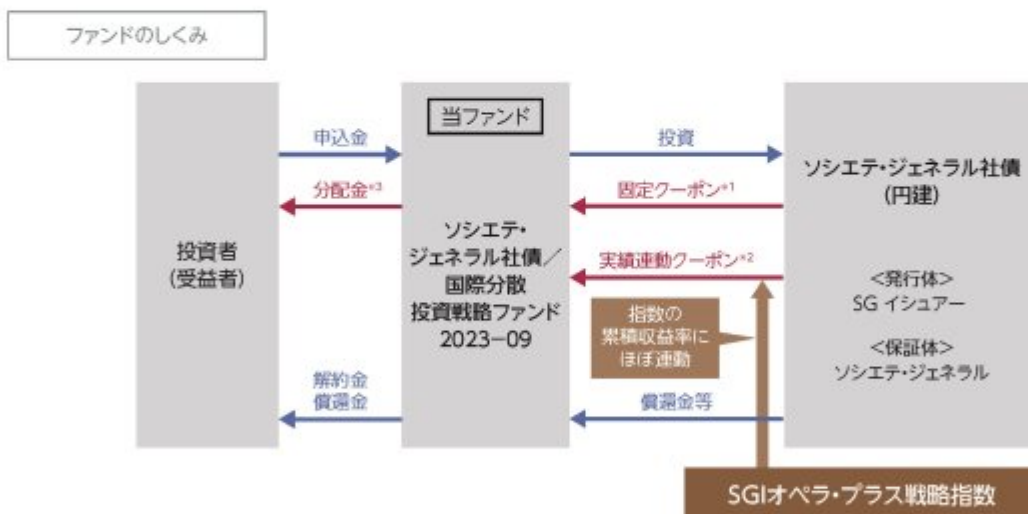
ファンドのしくみ

申込金

分配金$^{*3}$

投資者
(受益者)

解約金
償還金

当ファンド

ソシエテ・
ジェネラル社債／
国際分散
投資戦略ファンド
2023−09

投資

固定クーポン$^{*1}$

実績連動クーポン$^{*2}$

指数の
累積収益率に
ほぼ連動

償還金等

ソシエテ・ジェネラル社債
(円建)

<発行体>
SG イシュアー

<保証体>
ソシエテ・ジェネラル

SGIオペラ・プラス戦略指数